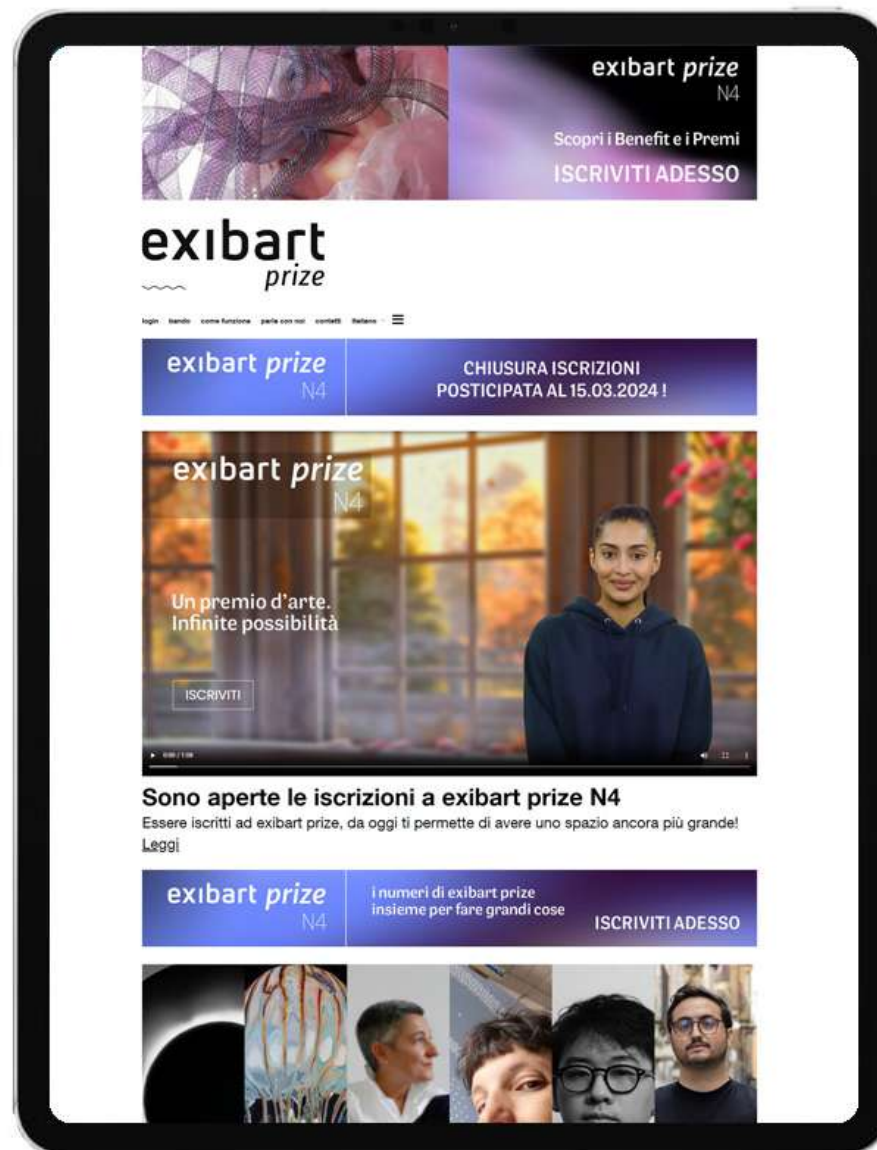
exibart prize
N4

Scopri i Benefit e i Premi
ISCRIVITI ADESSO

exibart
prize

login bando come funziona parla con noi contatti Italiano ☰

exibart prize
N4

CHIUSURA ISCRIZIONI
POSTICIPATA AL 15.03.2024 !

exibart prize
N4

Un premio d'arte.
Infinite possibilità

ISCRIVITI

0:00 / 1:08

Sono aperte le iscrizioni a exibart prize N4

Essere iscritti ad exibart prize, da oggi ti permette di avere uno spazio ancora più grande!

Leggi

exibart prize
N4

i numeri di exibart prize
insieme per fare grandi cose

ISCRIVITI ADESSO